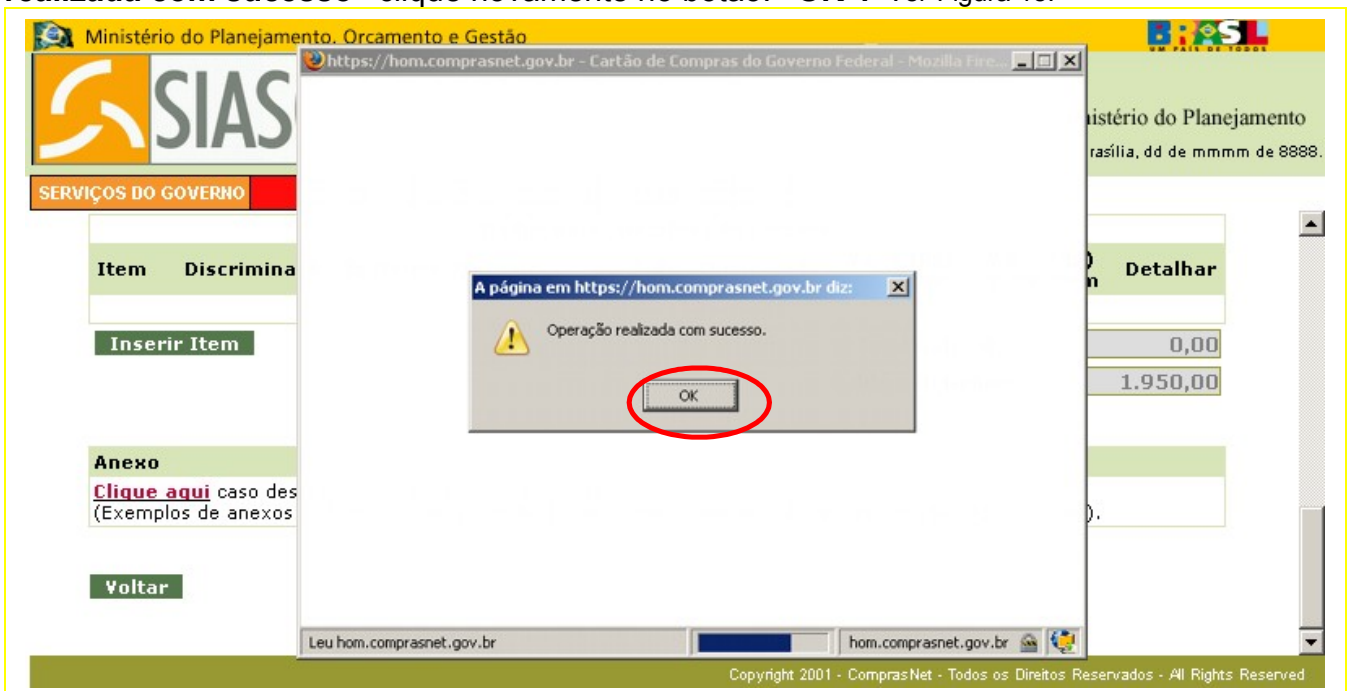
realizada com sucesso" clique novamente no botão: "OK". Ver Figura 16.

Ministério do Planejamento, Orçamento e Gestão

BRASIL UM PAÍS DE TODOS

SIAS

istério do Planejamento

rasília, dd de mmmm de 8888.

SERVIÇOS DO GOVERNO

https://hom.comprasnet.gov.br - Cartão de Compras do Governo Federal - Mozilla Fire...

| Item | Discrimina | Detalhar |
|---|---|---|

Inserir Item

A página em https://hom.comprasnet.gov.br diz:

Operação realizada com sucesso.

OK

0,00

1.950,00

Anexo

Clique aqui caso des

(Exemplos de anexos

).

Voltar

Leu hom.comprasnet.gov.br

hom.comprasnet.gov.br

Copyright 2001 - ComprasNet - Todos os Direitos Reservados - All Rights Reserved